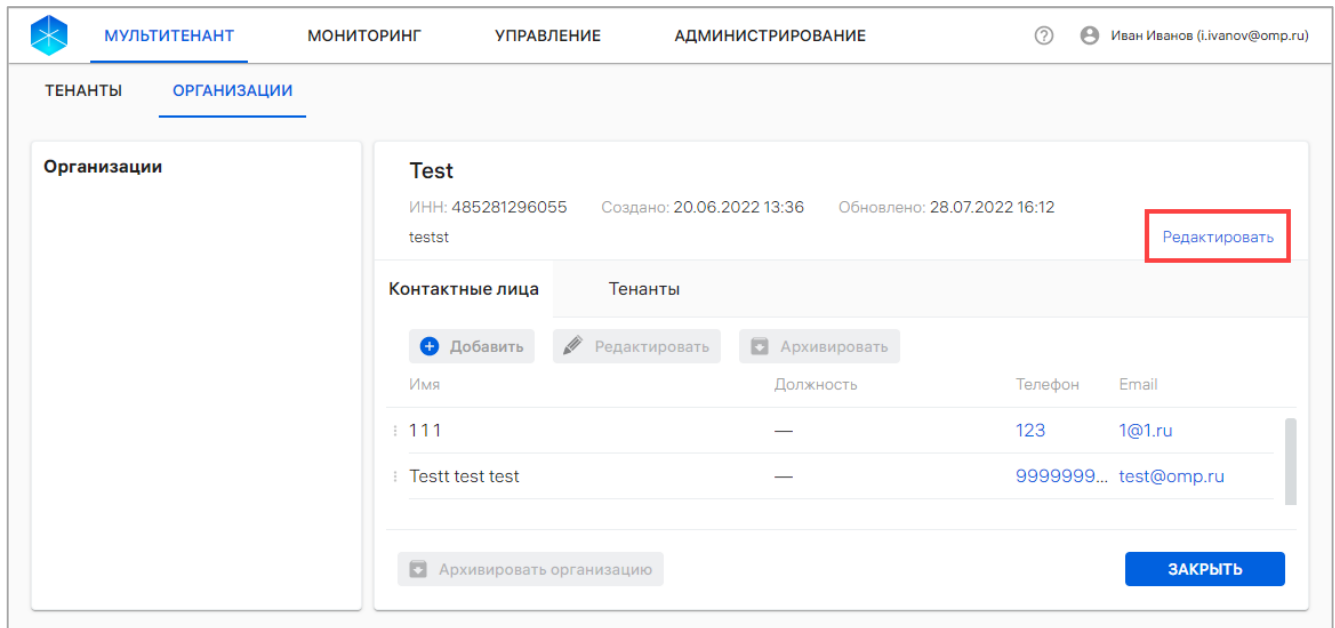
МУЛЬТИТЕНАНТ МОНИТОРИНГ УПРАВЛЕНИЕ АДМИНИСТРИРОВАНИЕ

Иван Иванов (i.ivanov@omp.ru)

ТЕНАНТЫ ОРГАНИЗАЦИИ

Организации

Test

ИНН: 485281296055 Создано: 20.06.2022 13:36 Обновлено: 28.07.2022 16:12

testst

Редактировать

Контактные лица Тенанты

Добавить Редактировать Архивировать

| Имя | Должность | Телефон | Email |
|---|---|---|---|
| 111 | — | 123 | 1@1.ru |
| Testt test test | — | 9999999... | test@omp.ru |

Архивировать организацию

ЗАКРЫТЬ